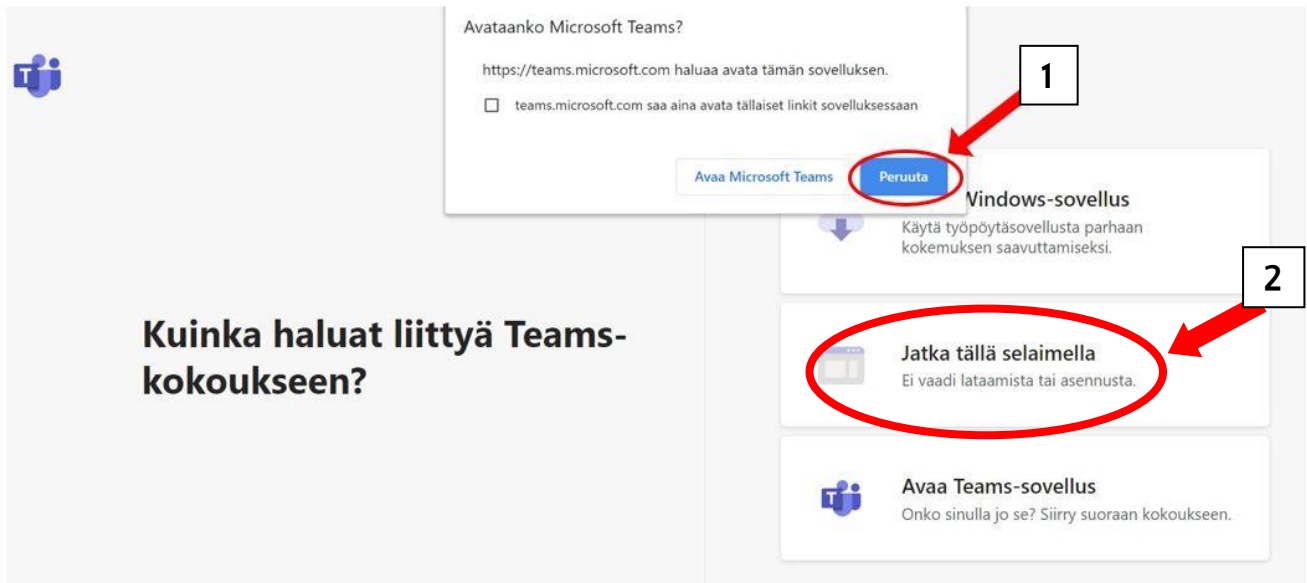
Avataanko Microsoft Teams?

https://teams.microsoft.com haluaa avata tämän sovelluksen.

teams.microsoft.com saa aina avata tällaiset linkit sovelluksessaan

Avaa Microsoft Teams

Peruuta

1

Windows-sovellus
Käytä työpöytäsovellusta parhaan kokemuksen saavuttamiseksi.

2

Kuinka haluat liittyä Teams-kokoukseen?

Jatka tällä selaimella
Ei vaadi lataamista tai asennusta.

Avaa Teams-sovellus
Onko sinulla jo se? Siirry suoraan kokoukseen.